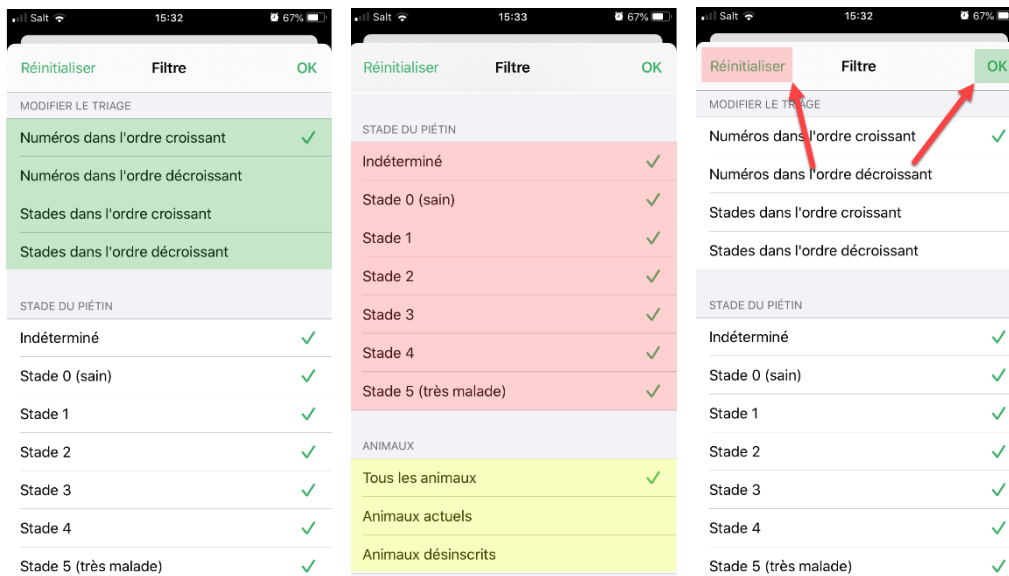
Salt 15:32 67%

Réinitialiser Filtre OK

MODIFIER LE TRIAGE

Numéros dans l'ordre croissant ✓

Numéros dans l'ordre décroissant

Stades dans l'ordre croissant

Stades dans l'ordre décroissant

STADE DU PIÉTIN

Indéterminé ✓

Stade 0 (sain) ✓

Stade 1 ✓

Stade 2 ✓

Stade 3 ✓

Stade 4 ✓

Stade 5 (très malade) ✓

Salt 15:33 67%

Réinitialiser Filtre OK

STADE DU PIÉTIN

Indéterminé ✓

Stade 0 (sain) ✓

Stade 1 ✓

Stade 2 ✓

Stade 3 ✓

Stade 4 ✓

Stade 5 (très malade) ✓

ANIMAUX

Tous les animaux ✓

Animaux actuels

Animaux désinscrits

Salt 15:32 67%

Réinitialiser Filtre OK

MODIFIER LE TRIAGE

Numéros dans l'ordre croissant ✓

Numéros dans l'ordre décroissant

Stades dans l'ordre croissant

Stades dans l'ordre décroissant

STADE DU PIÉTIN

Indéterminé ✓

Stade 0 (sain) ✓

Stade 1 ✓

Stade 2 ✓

Stade 3 ✓

Stade 4 ✓

Stade 5 (très malade) ✓